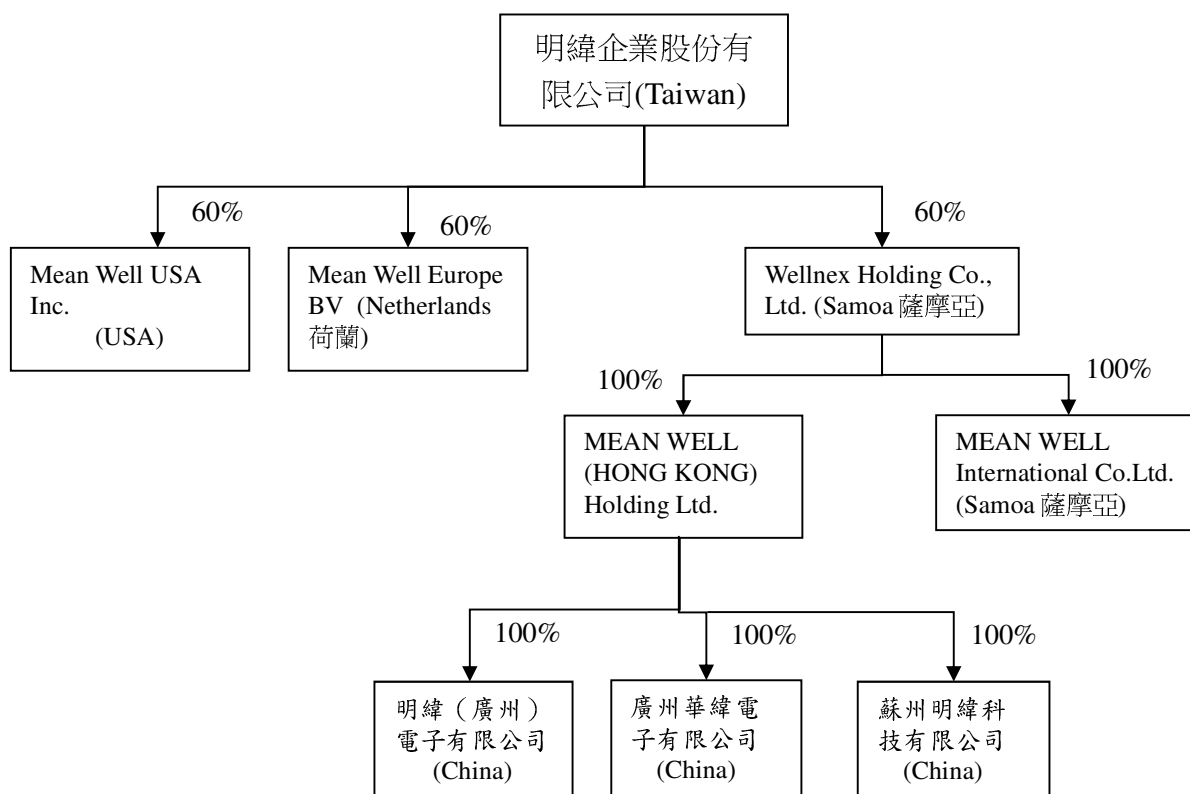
明緯企業股份有限公司(Taiwan)

60%

Mean Well USA Inc. (USA)

60%

Mean Well Europe BV (Netherlands 荷蘭)

60%

Wellnex Holding Co., Ltd. (Samoa 薩摩亞)

100%

MEAN WELL (HONG KONG) Holding Ltd.

100%

MEAN WELL International Co.Ltd. (Samoa 薩摩亞)

100%

明緯（廣州）電子有限公司 (China)

100%

廣州華緯電子有限公司 (China)

100%

蘇州明緯科技有限公司 (China)